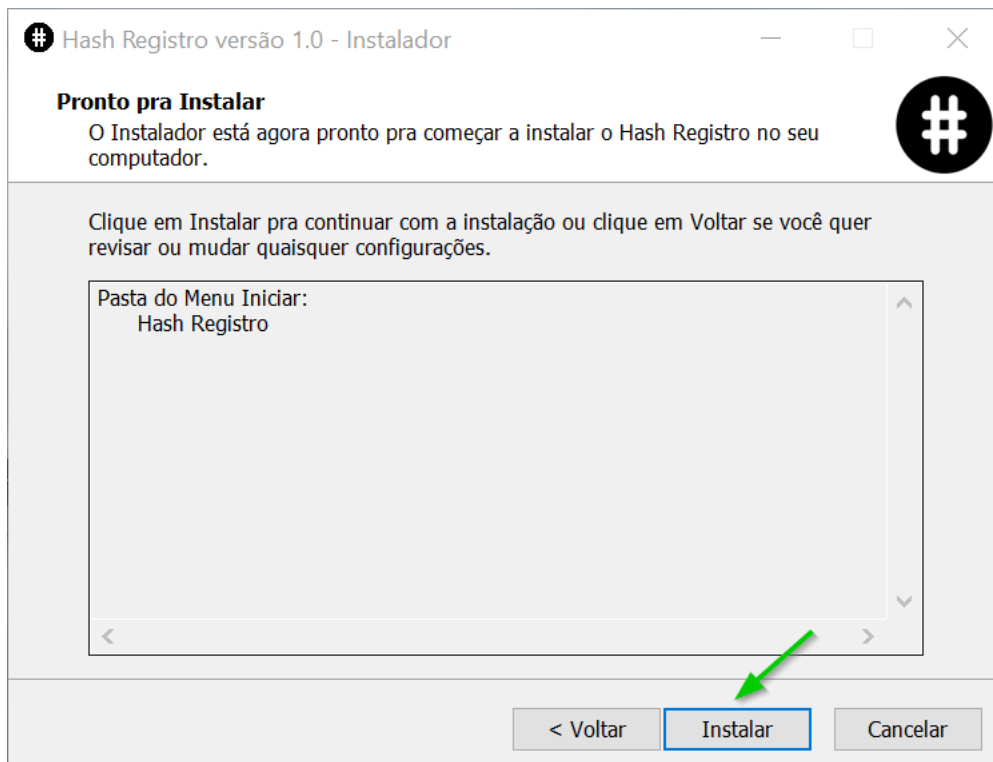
Hash Registro versão 1.0 - Instalador

Pronto pra Instalar
O Instalador está agora pronto pra começar a instalar o Hash Registro no seu computador.

Clique em Instalar pra continuar com a instalação ou clique em Voltar se você quer revisar ou mudar quaisquer configurações.

Pasta do Menu Iniciar:
Hash Registro

< Voltar
Instalar
Cancelar